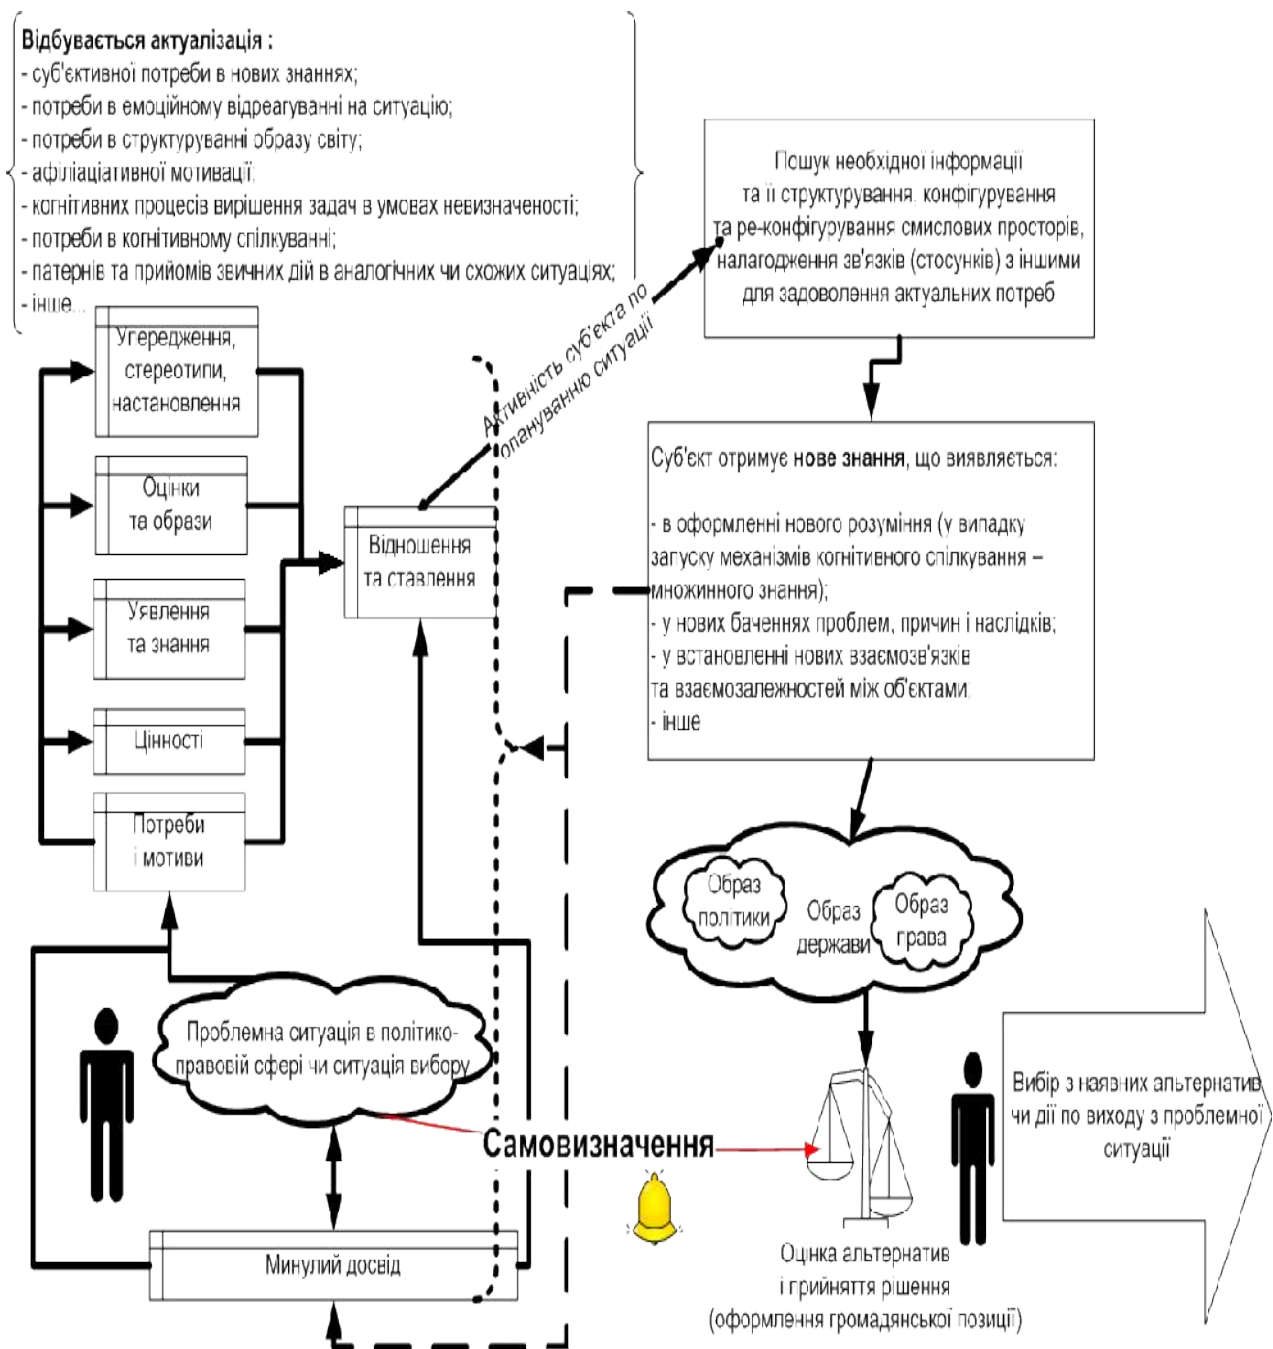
Відбувається актуалізація :
- суб'єктивної потреби в нових знаннях;
- потреби в емоційному відреагуванні на ситуацію;
- потреби в структуруванні образу світу;
- афіліаціативної мотивації;
- когнітивних процесів вирішення задач в умовах невизначеності;
- потреби в когнітивному спілкуванні;
- патернів та прийомів звичних дій в аналогічних чи схожих ситуаціях;
- інше...

Пошук необхідної інформації та її структурування, конфігурування та ре-конфігурування смислових просторів, налагодження зв'язків (стосунків) з іншими для задоволення актуальних потреб

Активність суб'єкта по опануванню ситуації

Упередження, стереотипи, настановлення

Оцінки та образи

Уявлення та знання

Цінності

Потреби і мотиви

Відношення та ставлення

Суб'єкт отримує нове знання, що виявляється:

- в оформленні нового розуміння (у випадку запуску механізмів когнітивного спілкування – множинного знання);
- у нових баченнях проблем, причин і наслідків;
- у встановленні нових взаємозв'язків та взаємозалежностей між об'єктами;
- інше

Образ політики

Образ держави

Образ права

Проблемна ситуація в політико-правовій сфері чи ситуація вибору

Самовизначення

Вибір з наявних альтернатив чи дії по виходу з проблемної ситуації

Минулий досвід

Оцінка альтернатив і прийняття рішення (оформлення громадянської позиції)